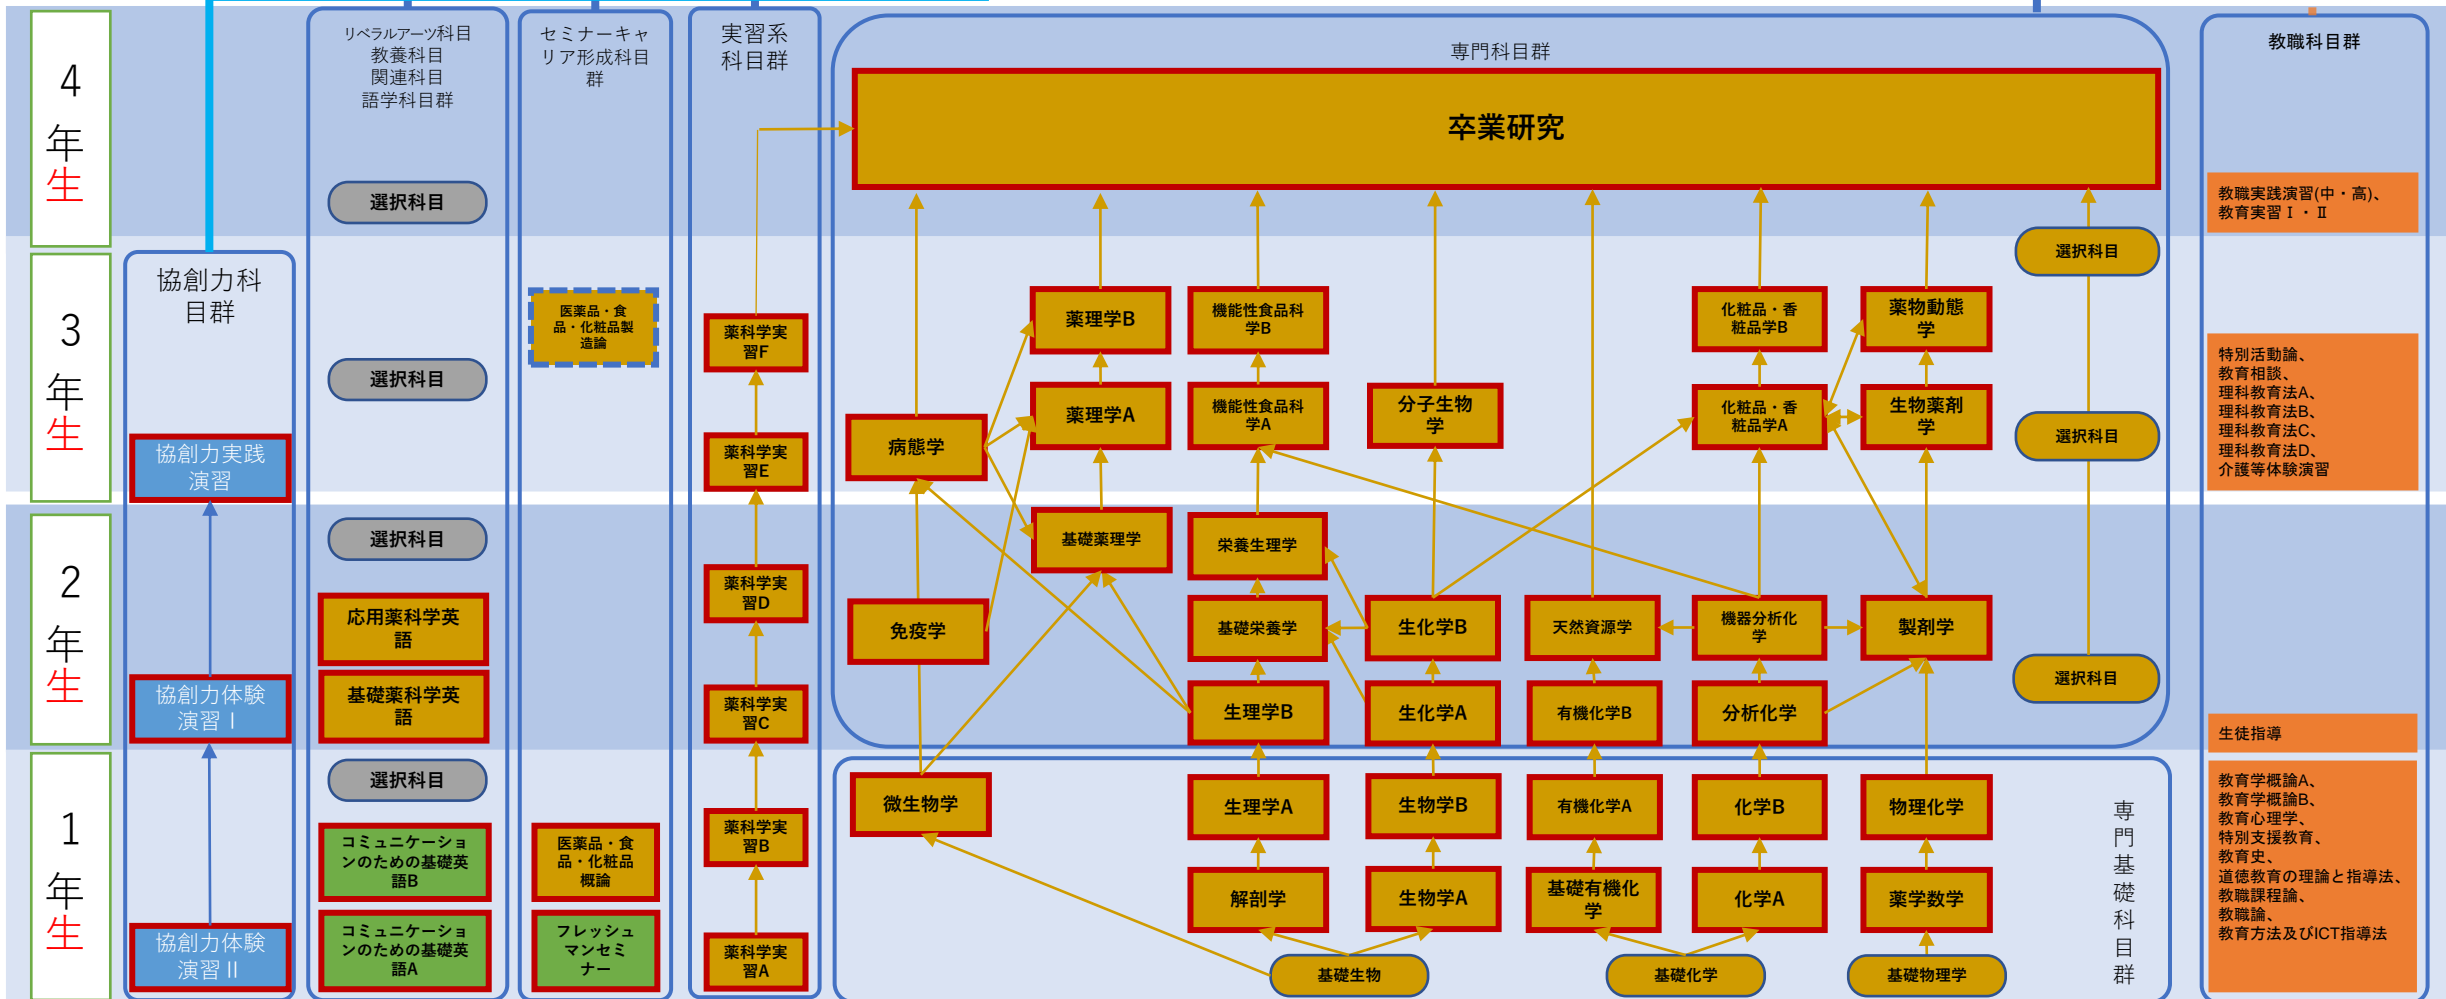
4年生

3年生

2年生

1年生

協創力科目群

協創力実践演習

協創力体験演習 I

協創力体験演習 II

リベラルアーツ科目
教養科目
関連科目
語学科目群

選択科目

選択科目

選択科目

応用薬科学英語

基礎薬科学英語

選択科目

コミュニケーションのための基礎英語B

コミュニケーションのための基礎英語A

セミナーキャリア形成科目群

医薬品・食品・化粧品製造論

医薬品・食品・化粧品概論

フレッシュマンセミナー

実習系科目群

薬科学実習F

薬科学実習E

薬科学実習D

薬科学実習C

薬科学実習B

薬科学実習A

専門科目群

卒業研究

薬理学B

機能性食品科学B

化粧品・香粧品学B

薬物動態学

選択科目

病態学

薬理学A

機能性食品科学A

分子生物学

化粧品・香粧品学A

生物薬剤学

選択科目

基礎薬理学

栄養生理学

免疫学

基礎栄養学

生化学B

天然資源学

機器分析化学

製剤学

生理学B

生化学A

有機化学B

分析化学

選択科目

微生物学

生理学A

生物学B

有機化学A

化学B

物理化学

解剖学

生物学A

基礎有機化学

化学A

薬学数学

基礎生物

基礎化学

基礎物理学

専門基礎科目群

教職科目群

教職実践演習(中・高)、教育実習Ⅰ・Ⅱ

特別活動論、
教育相談、
理科教育法A、
理科教育法B、
理科教育法C、
理科教育法D、
介護等体験演習

生徒指導

教育学概論A、
教育学概論B、
教育心理学、
特別支援教育、
教育史、
道徳教育の理論と指導法、
教職課程論、
教職論、
教育方法及びICT指導法